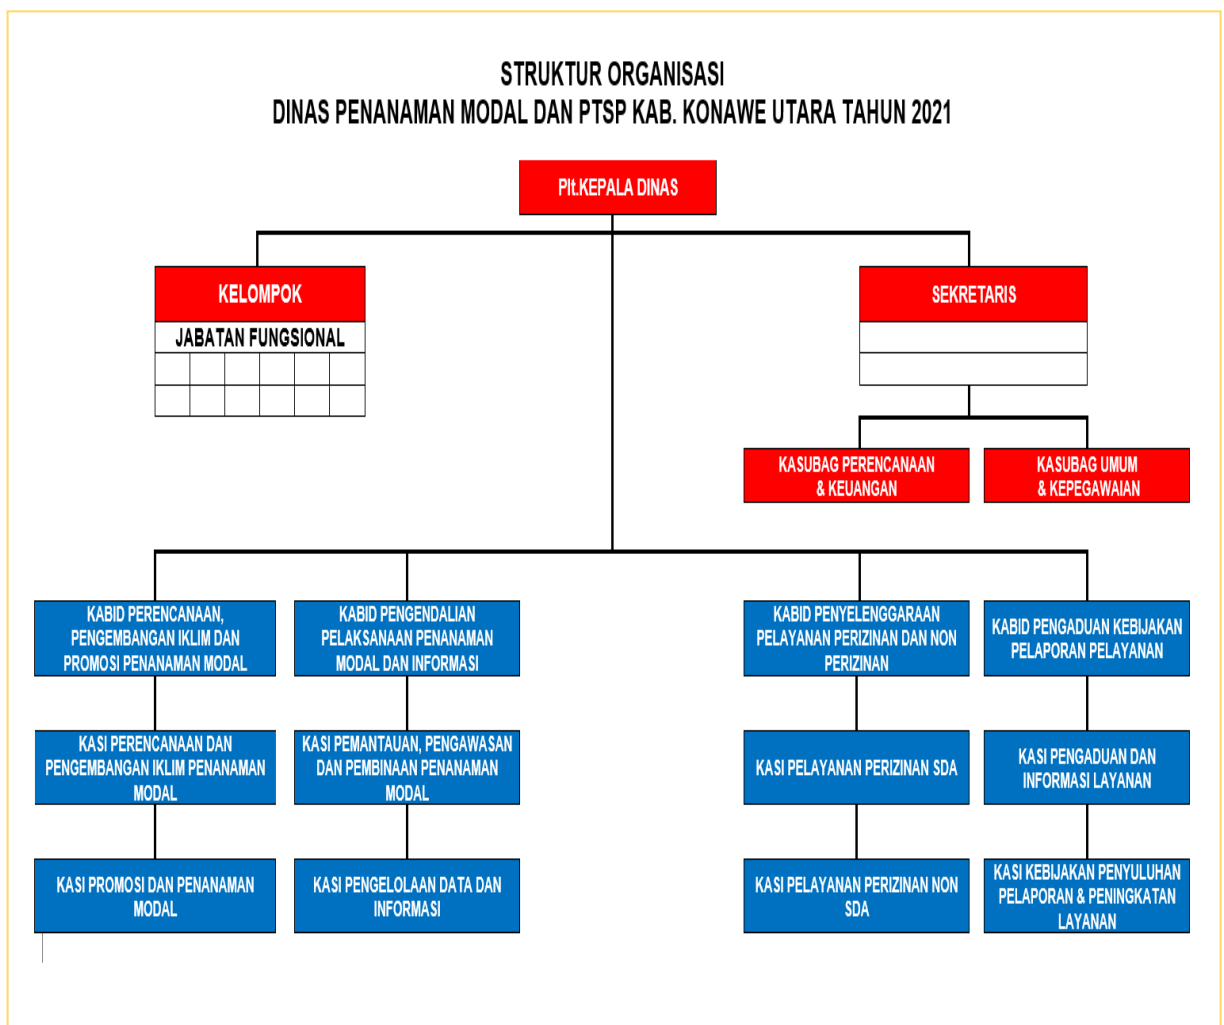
STRUKTUR ORGANISASI
DINAS PENANAMAN MODAL DAN PTSP KAB. KONAWE UTARA TAHUN 2021

Plt.KEPALA DINAS

KELOMPOK
JABATAN FUNGSIONAL

SEKRETARIS

KASUBAG PERENCANAAN & KEUANGAN

KASUBAG UMUM & KEPEGAWAIAN

KABID PERENCANAAN, PENGEMBANGAN IKLIM DAN PROMOSI PENANAMAN MODAL

KASI PERENCANAAN DAN PENGEMBANGAN IKLIM PENANAMAN MODAL

KASI PROMOSI DAN PENANAMAN MODAL

KABID PENGENDALIAN PELAKSANAAN PENANAMAN MODAL DAN INFORMASI

KASI PEMANTAUAN, PENGAWASAN DAN PEMBINAAN PENANAMAN MODAL

KASI PENGELOLAAN DATA DAN INFORMASI

KABID PENYELENGGARAAN PELAYANAN PERIZINAN DAN NON PERIZINAN

KASI PELAYANAN PERIZINAN SDA

KASI PELAYANAN PERIZINAN NON SDA

KABID PENGADUAN KEBIJAKAN PELAPORAN PELAYANAN

KASI PENGADUAN DAN INFORMASI LAYANAN

KASI KEBIJAKAN PENYULUHAN PELAPORAN & PENINGKATAN LAYANAN